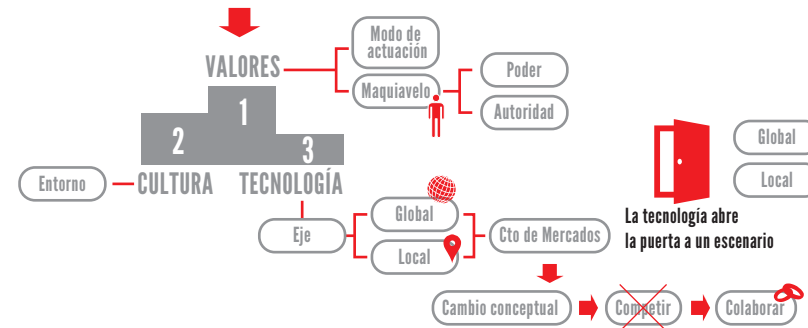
VALORES

Modo de actuación

Maquiavelo

Poder

Autoridad

1

2

3

Entorno

CULTURA

TECNOLOGÍA

Global

Local

La tecnología abre la puerta a un escenario

Eje

Global

Local

Cto de Mercados

Cambio conceptual

Competir

Colaborar